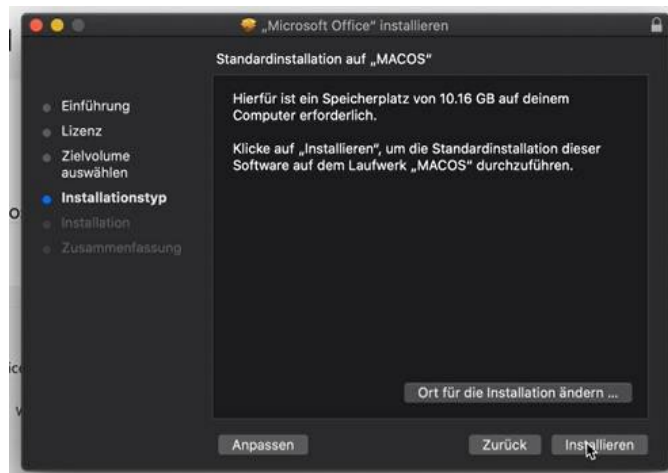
„Microsoft Office" installieren

Standardinstallation auf „MACOS"

Einführung
Lizenz
Zielvolume auswählen
Installationstyp
Installation
Zusammenfassung

Hierfür ist ein Speicherplatz von 10.16 GB auf deinem Computer erforderlich.

Klicke auf „Installieren", um die Standardinstallation dieser Software auf dem Laufwerk „MACOS" durchzuführen.

Ort für die Installation ändern ...

Anpassen

Zurück

Installieren